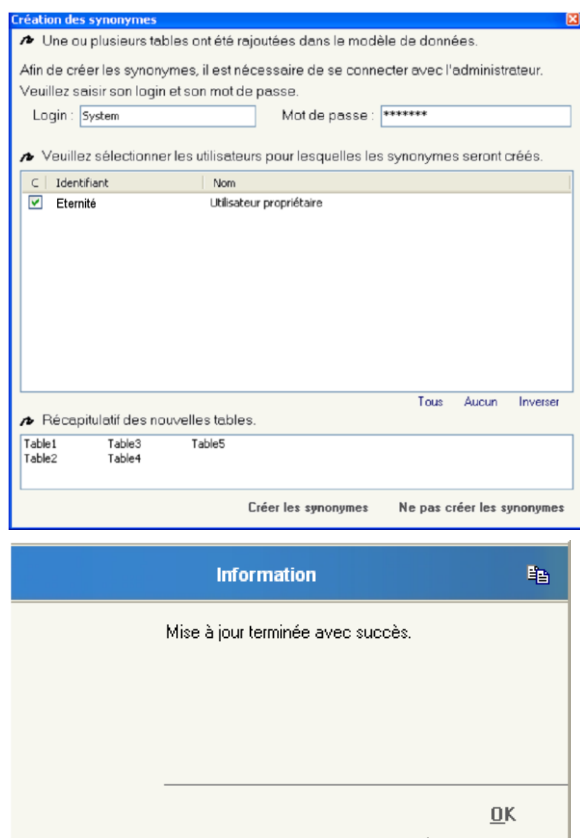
Création des synonymes

Une ou plusieurs tables ont été rajoutées dans le modèle de données.

Afin de créer les synonymes, il est nécessaire de se connecter avec l'administrateur. Veuillez saisir son login et son mot de passe.

Login : System

Mot de passe : *******

Veuillez sélectionner les utilisateurs pour lesquelles les synonymes seront créés.

| C | Identifiant | Nom |
|---|---|---|
| ☑ | Eternité | Utilisateur propriétaire |

Tous Aucun Inverser

Récapitulatif des nouvelles tables.

Table1 Table3 Table5
Table2 Table4

Créer les synonymes Ne pas créer les synonymes

Information

Mise à jour terminée avec succès.

OK